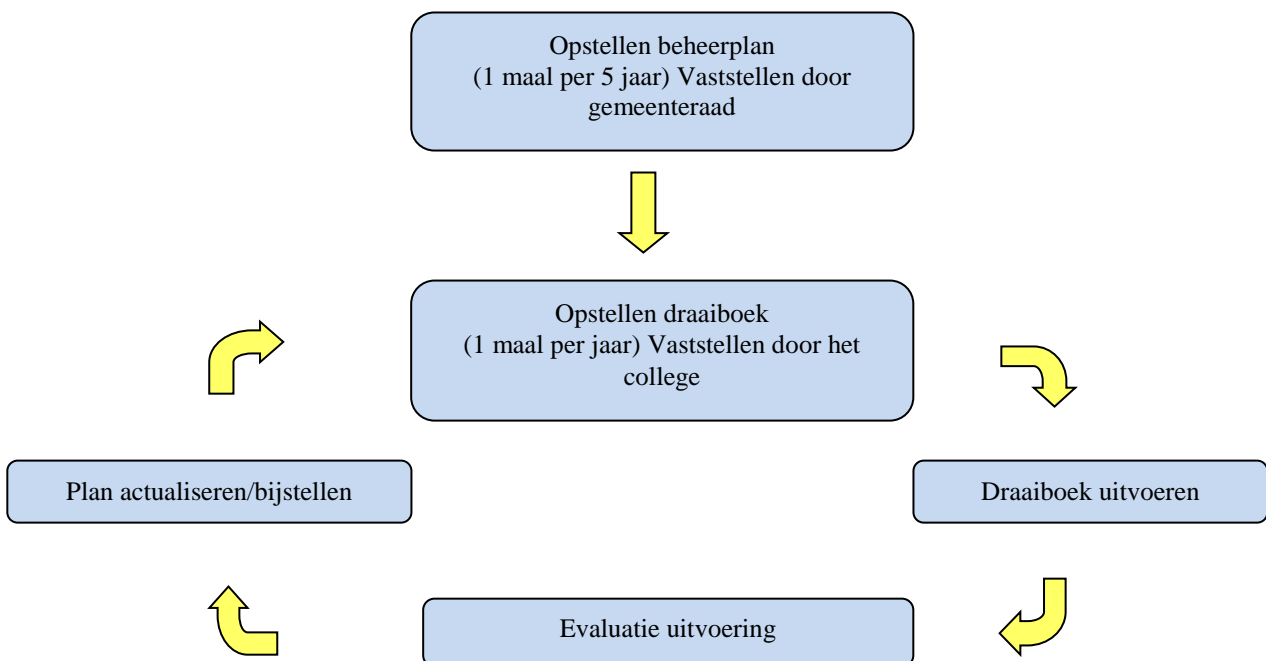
Opstellen beheerplan
(1 maal per 5 jaar) Vaststellen door gemeenteraad

Opstellen draaiboek
(1 maal per jaar) Vaststellen door het college

Plan actualiseren/bijstellen

Draaiboek uitvoeren

Evaluatie uitvoering